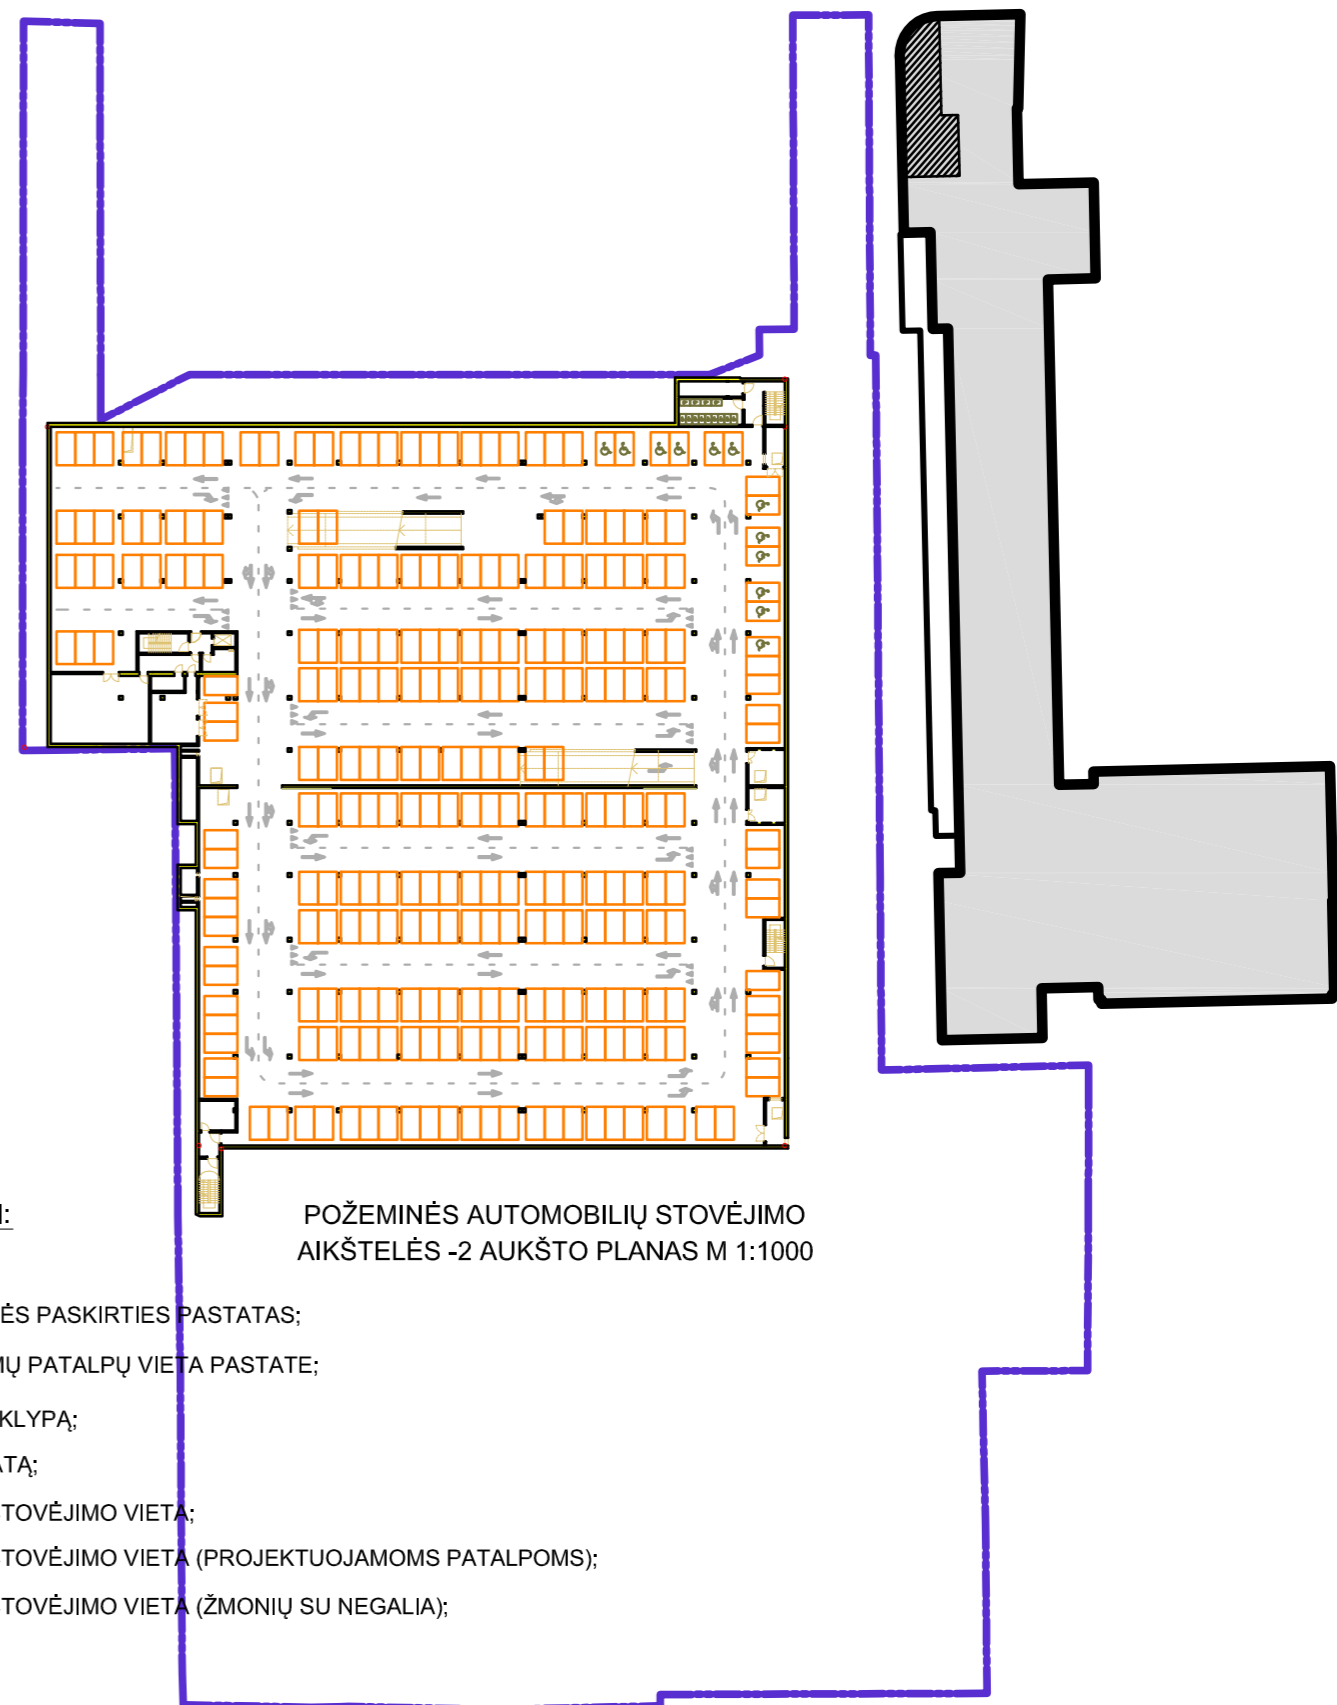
I:

POŽEMINĖS AUTOMOBILIŲ STOVĖJIMO AIKŠTELĖS -2 AUKŠTO PLANAS M 1:1000

ĖS PASKIRTIES PASTATAS;

IŲ PATALPŲ VIETA PASTATE;

KLYPĄ;

ATĄ;

TOVĖJIMO VIETA;

TOVĖJIMO VIETA (PROJEKTUOJAMOMS PATALPOMS);

TOVĖJIMO VIETA (ŽMONIŲ SU NEGALIA);